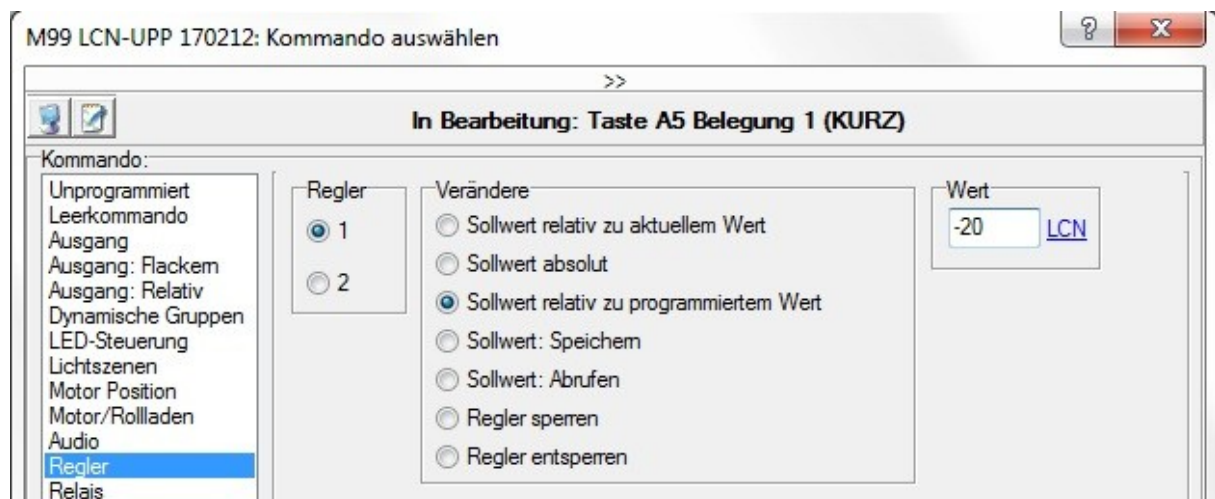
M99 LCN-UPP 170212: Kommando auswählen

?

X

>>

In Bearbeitung: Taste A5 Belegung 1 (KURZ)

Kommando:

Unprogrammiert
Leerkommando
Ausgang
Ausgang: Flackern
Ausgang: Relativ
Dynamische Gruppen
LED-Steuerung
Lichtszenen
Motor Position
Motor/Rollladen
Audio
Regler
Relais

Regler
1
2

Verändere
Sollwert relativ zu aktuellem Wert
Sollwert absolut
Sollwert relativ zu programmiertem Wert
Sollwert: Speichern
Sollwert: Abrufen
Regler sperren
Regler entsperren

Wert
-20
LCN